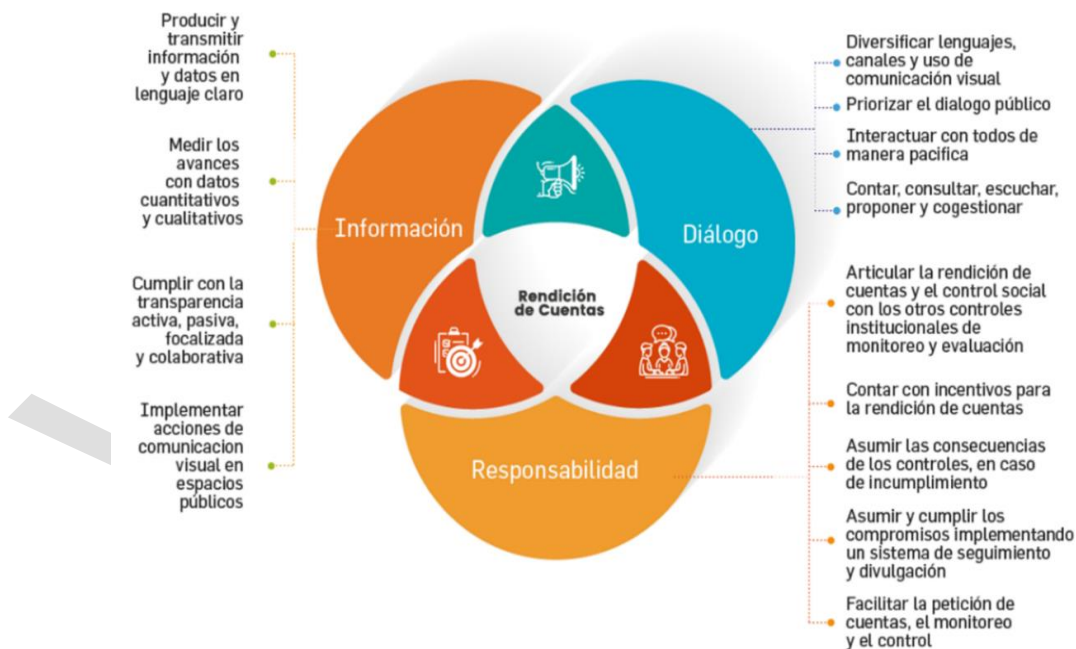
Producir y transmitir información y datos en lenguaje claro

Medir los avances con datos cuantitativos y cualitativos

Cumplir con la transparencia activa, pasiva, focalizada y colaborativa

Implementar acciones de comunicacion visual en espacios públicos

Información

Diálogo

Rendición de Cuentas

Responsabilidad

Diversificar lenguajes, canales y uso de comunicación visual

Priorizar el dialogo público

Interactuar con todos de manera pacifica

Contar, consultar, escuchar, proponer y cogestionar

Articular la rendición de cuentas y el control social con los otros controles institucionales de monitoreo y evaluación

Contar con incentivos para la rendición de cuentas

Asumir las consecuencias de los controles, en caso de incumplimiento

Asumir y cumplir los compromisos implementando un sistema de seguimiento y divulgación

Facilitar la petición de cuentas, el monitoreo y el control